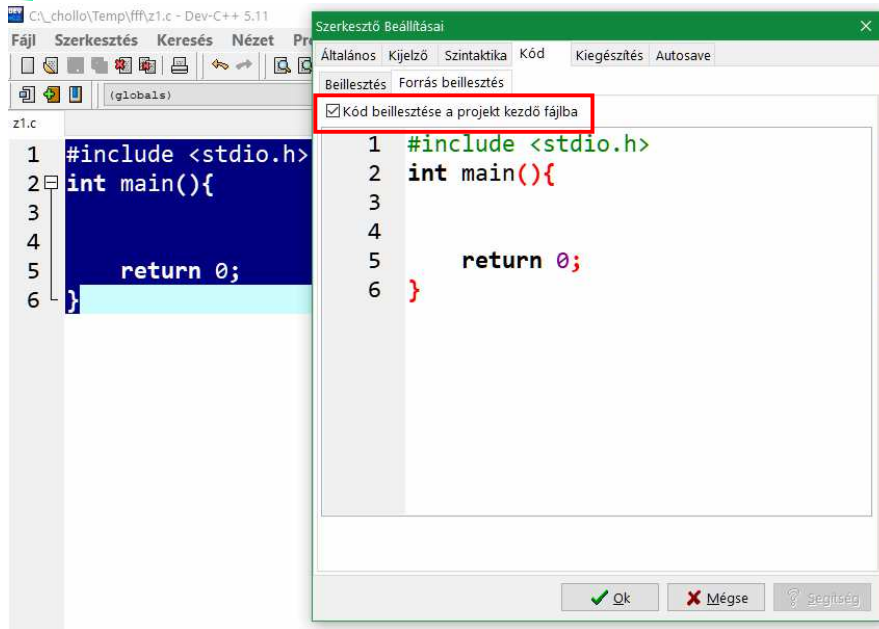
C:\_chollo\Temp\fff\z1.c - Dev-C++ 5.11

Fájl Szerkesztés Keresés Nézet Pr

(globals)

z1.c

1 #include <stdio.h>
2 int main(){
3
4
5 return 0;
6 }

Szerkesztő Beállításai

×

Általános Kijelző Szintaktika Kód Kiegészítés Autosave

Beillesztés Forrás beillesztés

☑ Kód beillesztése a projekt kezdő fájlba

1 #include <stdio.h>
2 int main(){
3
4
5 return 0;
6 }

✔ Ok ✘ Mégse Segítség